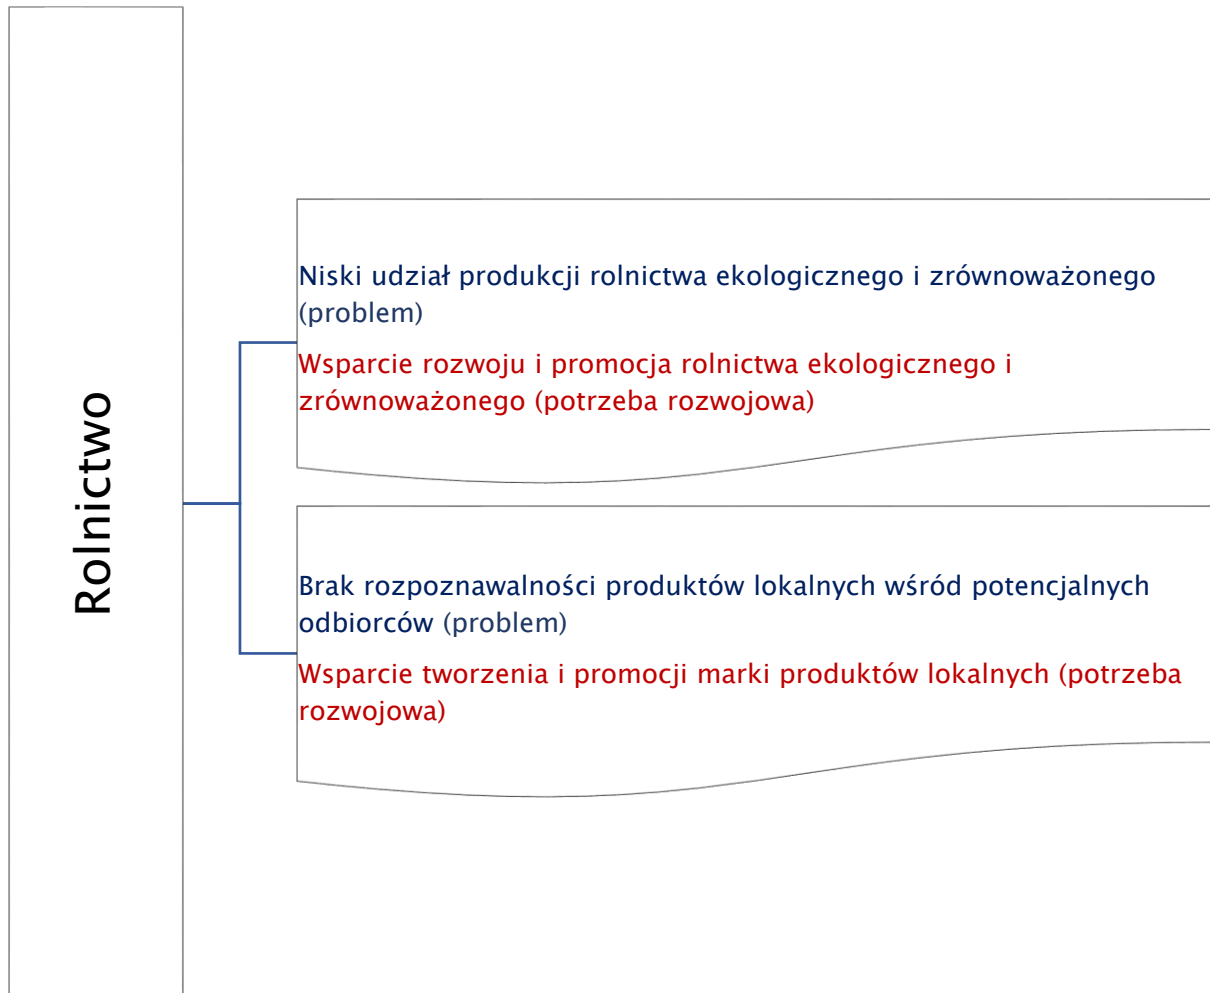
Rolnictwo

Niski udział produkcji rolnictwa ekologicznego i zrównoważonego (problem)

Wsparcie rozwoju i promocja rolnictwa ekologicznego i zrównoważonego (potrzeba rozwojowa)

Brak rozpoznawalności produktów lokalnych wśród potencjalnych odbiorców (problem)

Wsparcie tworzenia i promocji marki produktów lokalnych (potrzeba rozwojowa)